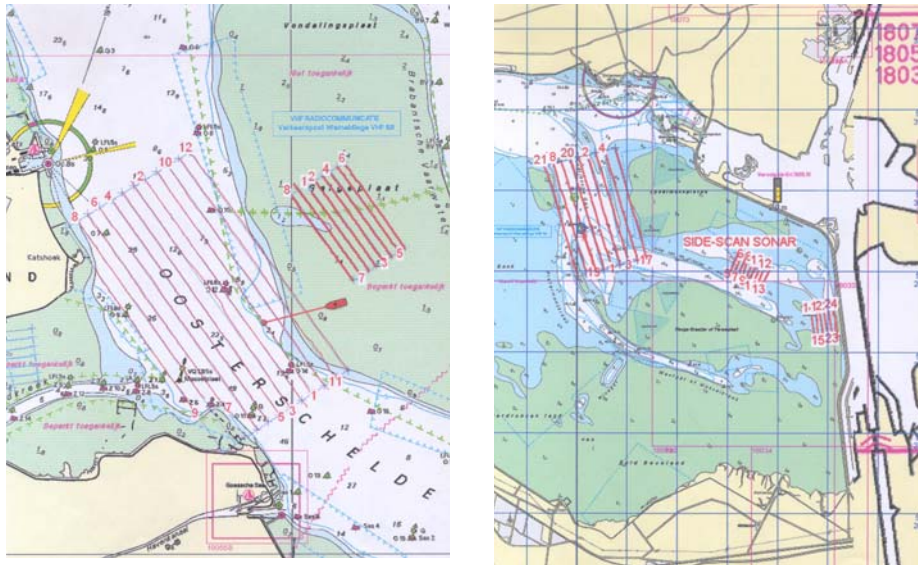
Vondelingsplaat

Niet toegankelijk

VHF RADIOCOMMUNICATIE
Verkeerspost Wemeldinge VHF 68

Brabantsche Vaarwater

Katshoek

ND

12
10
2
4
6
8

12
4
6
8
7
3
5

Beperkt toegankelijk

OOSTERSCHELDE

11
1
3
5
7
9

Beperkt toegankelijk

1807
1805
1803

21
8
20
2
4
15
1
3
5
17

SIDE-SCAN SONAR

1
12
13

1
12
24
15
23